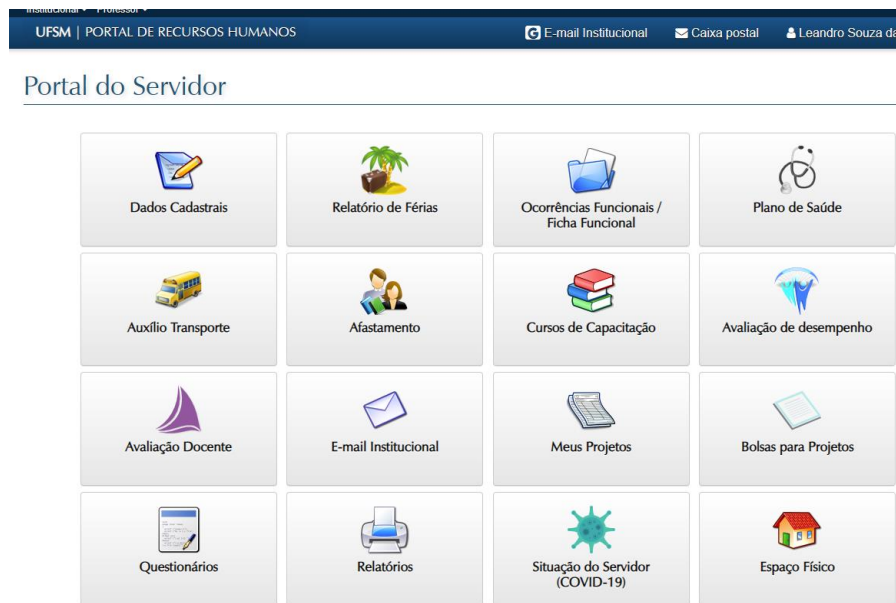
Institucional ▾ Professor ▾

UFSM | PORTAL DE RECURSOS HUMANOS

E-mail Institucional Caixa postal Leandro Souza da

Portal do Servidor

Dados Cadastrais

Relatório de Férias

Ocorrências Funcionais / Ficha Funcional

Plano de Saúde

Auxílio Transporte

Afastamento

Cursos de Capacitação

Avaliação de desempenho

Avaliação Docente

E-mail Institucional

Meus Projetos

Bolsas para Projetos

Questionários

Relatórios

Situação do Servidor (COVID-19)

Espaço Físico